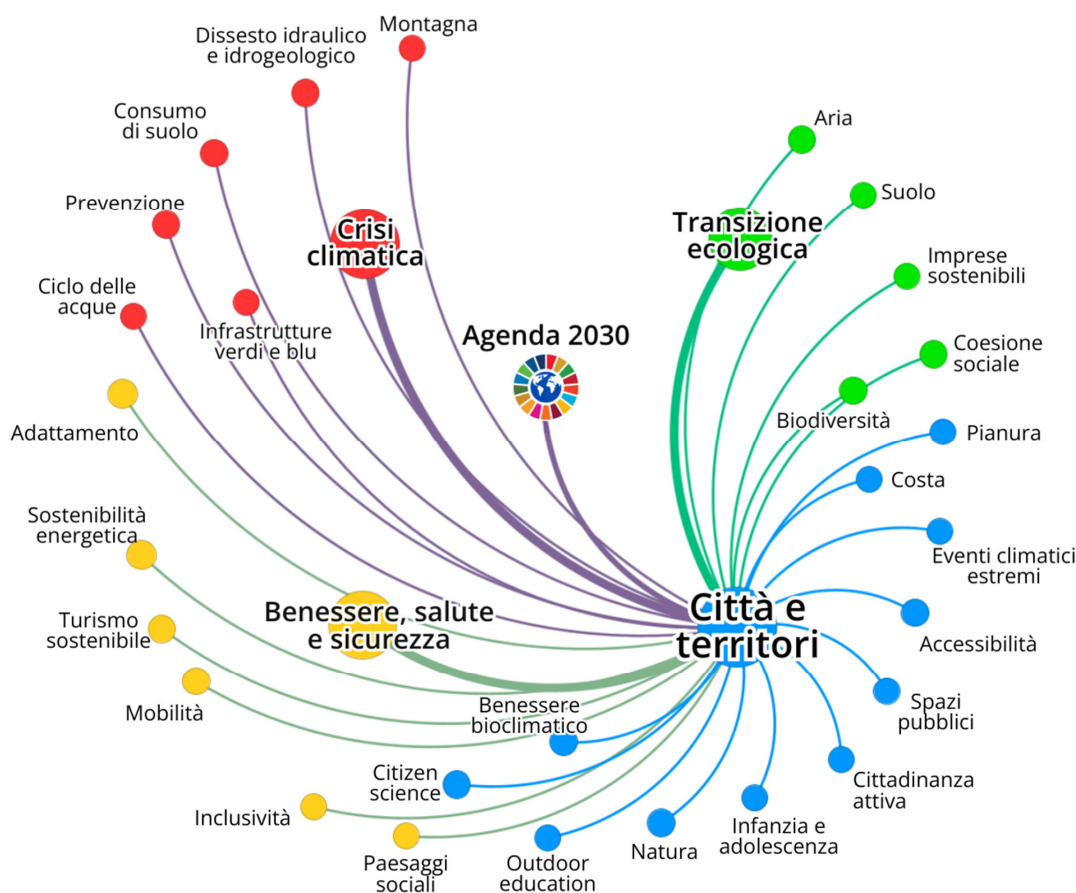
Dissesto idraulico e idrogeologico

Montagna

Consumo di suolo

Prevenzione

Crisi climatica

Ciclo delle acque

Infrastrutture verdi e blu

Agenda 2030

Transizione ecologica

Aria

Suolo

Imprese sostenibili

Coesione sociale

Biodiversità

Pianura

Costa

Eventi climatici estremi

Adattamento

Sostenibilità energetica

Turismo sostenibile

Benessere, salute e sicurezza

Città e territori

Accessibilità

Spazi pubblici

Mobilità

Benessere bioclimatico

Citizen science

Cittadinanza attiva

Inclusività

Paesaggi sociali

Outdoor education

Natura

Infanzia e adolescenza